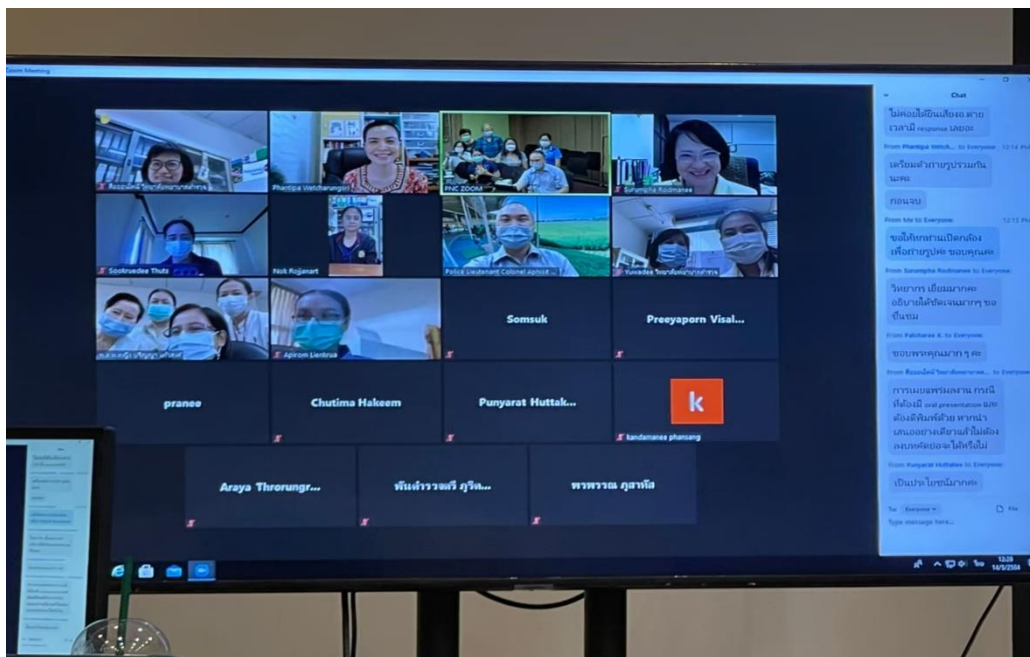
Zoom Meeting

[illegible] วิทยาลัยพยาบาล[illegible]
Phantipa Vetcharungsri
PNC ZOOM
Surumpha Rodmanee
Sookruedee Thuts
Nok Rojjanart
Police Lieutenant Colonel Aphisit...
Yuwadee วิทยาลัยพยาบาล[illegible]
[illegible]
Apirom Lienbrua
Somsuk
Preeyaporn Visal...
pranee
Chutima Hakeem
Punyarat Huttak...
k
kandamanee phansang
Araya Throrungr...
พันตำรวจตรี ภูริต...
พรพรรณ ภูสาโล

Chat
ไม่ค่อยได้ยินเสียง ตาย เวลามี response เลยอะ
From Phantipa Vetch... to Everyone 12:14 PM
เตรียมถ่ายรูปรวมกันนะคะ
ก่อนจบ
From Me to Everyone 12:15 PM
ขอให้ทุกท่านเปิดกล้อง เพื่อถ่ายรูปค่ะ ขอบคุณค่ะ
From Surumpha Rodmanee to Everyone
วิทยากร เยี่ยมมากค่ะ อธิบายได้ชัดเจนมากๆ ขอชื่นชม
From Pakharee K. to Everyone
ขอบพระคุณมากๆ ค่ะ
From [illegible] to Everyone
การเผยแพร่ผลงาน กรณีที่ได้รับ oral presentation แล้ว ต้องตีพิมพ์ด้วย หากนำเสนออย่างเดียวแล้วไม่ต้องลงบทคัดย่อจะได้หรือไม่
From Punyarat Huttakee to Everyone
เป็นประโยชน์มากค่ะ
To: Everyone
Type message here...
File
12:20
14/3/2564